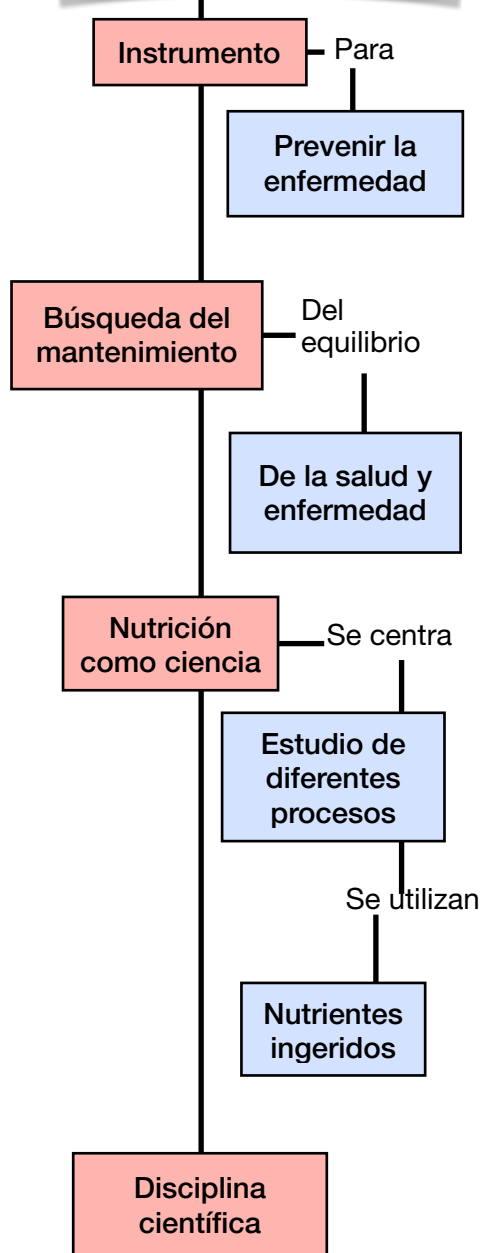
Instrumento

Para

Prevenir la enfermedad

Búsqueda del mantenimiento

Del equilibrio

De la salud y enfermedad

Nutrición como ciencia

Se centra

Estudio de diferentes procesos

Se utilizan

Nutrientes ingeridos

Disciplina científica